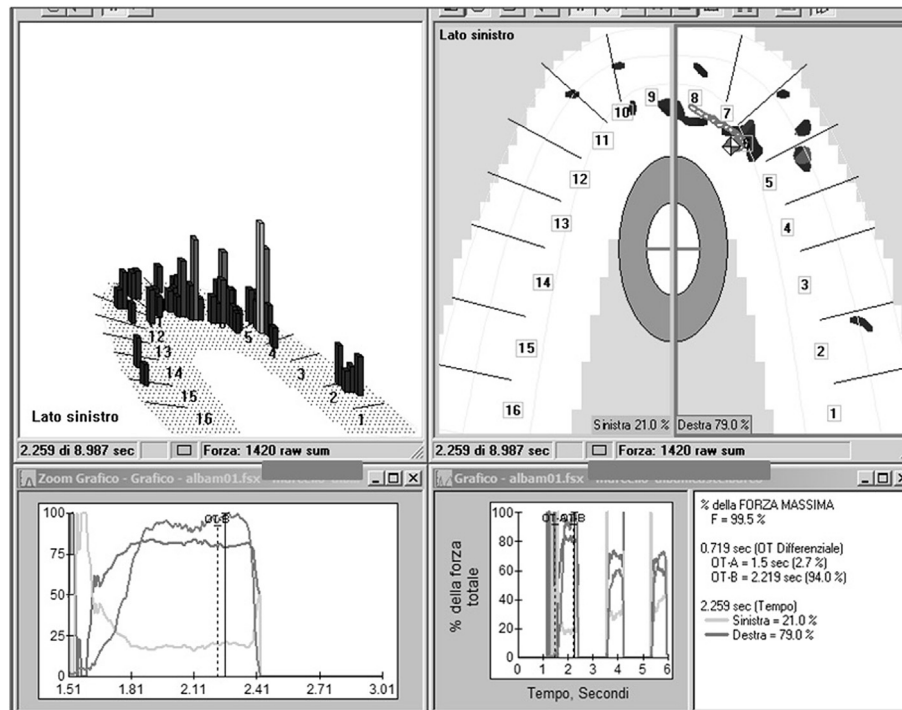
Lato sinistro

12
13
14
15
16
5
4
3
2
1

Lato sinistro

Lato sinistro

10
9
8
7
11
12
13
14
15
16
5
4
3
2
1

Sinistra 21.0 %
Destra 79.0 %

2.259 di 8.987 sec
Forza: 1420 raw sum

2.259 di 8.987 sec
Forza: 1420 raw sum

Zoom Grafico - Grafico - albam01.fsx

100
75
50
25
0
OT-B
1.51
1.81
2.11
2.41
2.71
3.01

Grafico - albam01.fsx

% della forza totale
100
80
60
40
20
0
OT-A
OT-B
0
1
2
3
4
5
6
Tempo, Secondi

% della FORZA MASSIMA
F = 99.5 %

0.719 sec (OT Differenziale)
OT-A = 1.5 sec (2.7 %)
OT-B = 2.219 sec (94.0 %)

2.259 sec (Tempo)
Sinistra = 21.0 %
Destra = 79.0 %